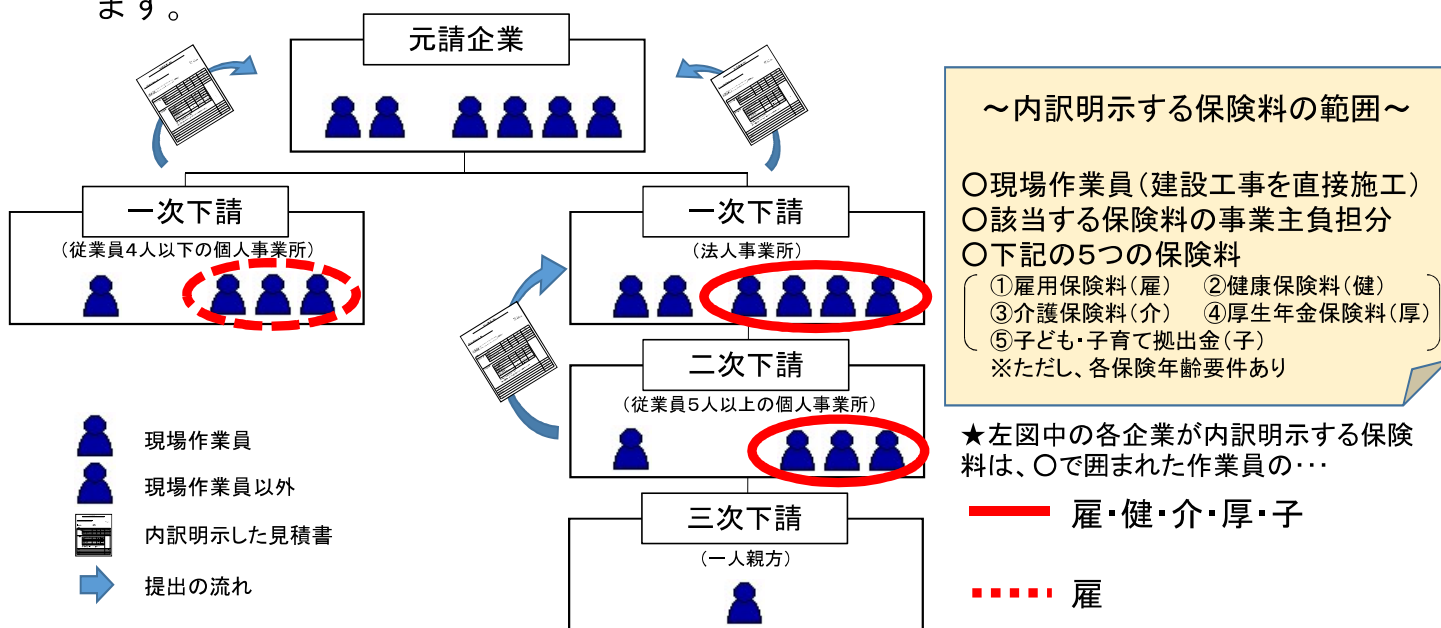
ます。

元請企業

一次下請
(従業員4人以下の個人事業所)

一次下請
(法人事業所)

二次下請
(従業員5人以上の個人事業所)

三次下請
(一人親方)

現場作業員
現場作業員以外
内訳明示した見積書
提出の流れ

～内訳明示する保険料の範囲～

○現場作業員(建設工事を直接施工)
○該当する保険料の事業主負担分
○下記の5つの保険料
①雇用保険料(雇) ②健康保険料(健)
③介護保険料(介) ④厚生年金保険料(厚)
⑤子ども・子育て拠出金(子)
※ただし、各保険年齢要件あり

★左図中の各企業が内訳明示する保険料は、○で囲まれた作業員の・・・

雇・健・介・厚・子

雇